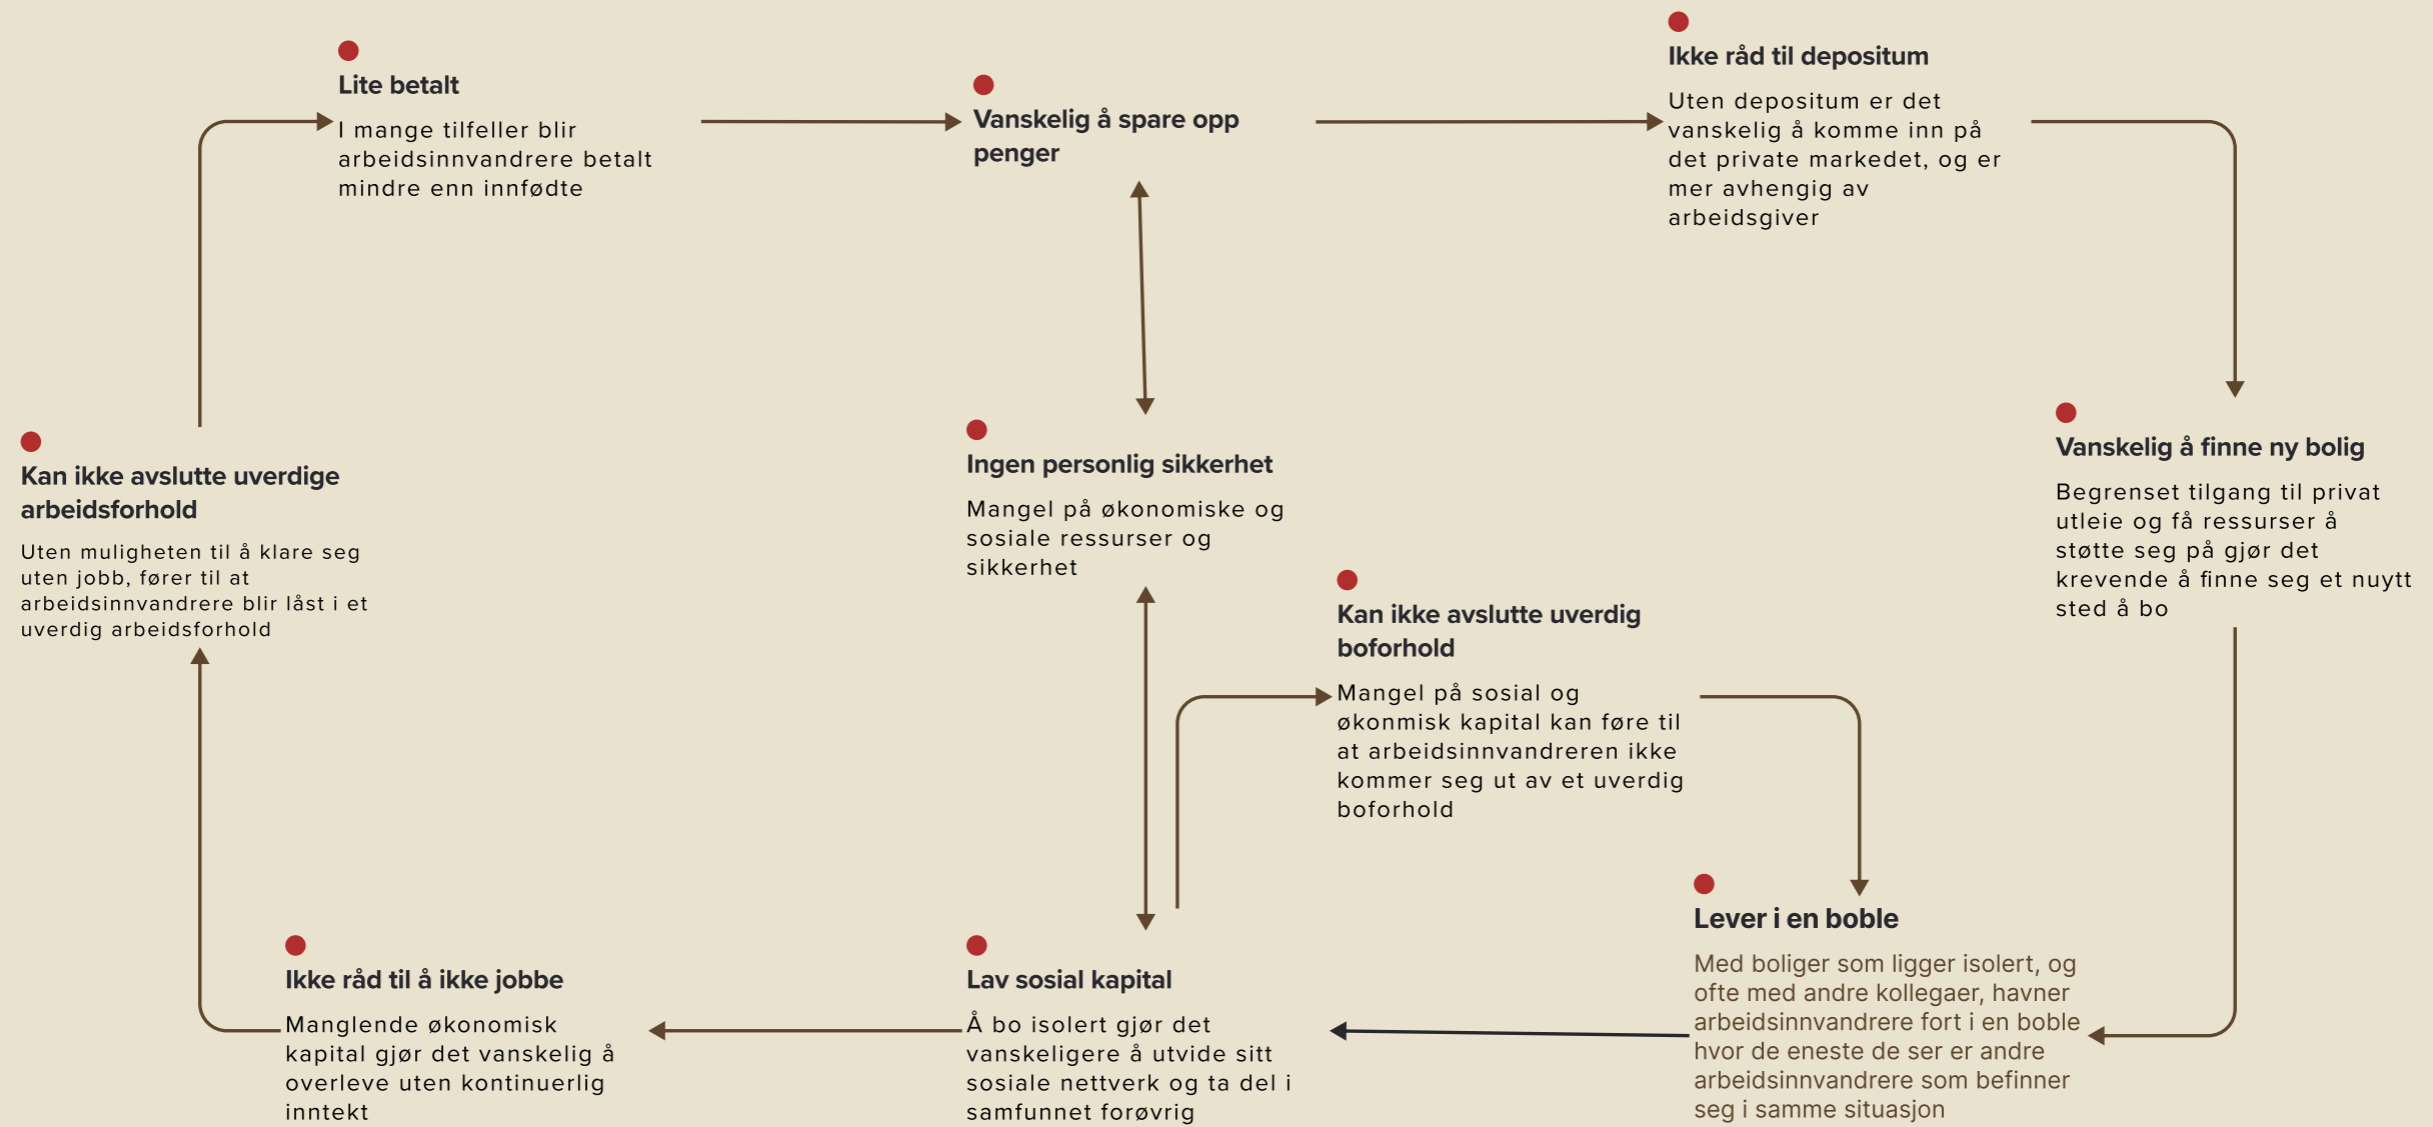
Lite betalt

I mange tilfeller blir arbeidsinnvandrere betalt mindre enn innfødte

Vanskelig å spare opp penger

Ikke råd til depositum

Uten depositum er det vanskelig å komme inn på det private markedet, og er mer avhengig av arbeidsgiver

Vanskelig å finne ny bolig

Begrenset tilgang til privat utleie og få ressurser å støtte seg på gjør det krevende å finne seg et nuytt sted å bo

Kan ikke avslutte uverdige arbeidsforhold

Uten muligheten til å klare seg uten jobb, fører til at arbeidsinnvandrere blir låst i et uverdig arbeidsforhold

Ingen personlig sikkerhet

Mangel på økonomiske og sosiale ressurser og sikkerhet

Kan ikke avslutte uverdig boforhold

Mangel på sosial og økonmisk kapital kan føre til at arbeidsinnvandreren ikke kommer seg ut av et uverdig boforhold

Lever i en boble

Med boliger som ligger isolert, og ofte med andre kollegaer, havner arbeidsinnvandrere fort i en boble hvor de eneste de ser er andre arbeidsinnvandrere som befinner seg i samme situasjon

Ikke råd til å ikke jobbe

Manglende økonomisk kapital gjør det vanskelig å overleve uten kontinuerlig inntekt

Lav sosial kapital

Å bo isolert gjør det vanskeligere å utvide sitt sosiale nettverk og ta del i samfunnet forøvrig